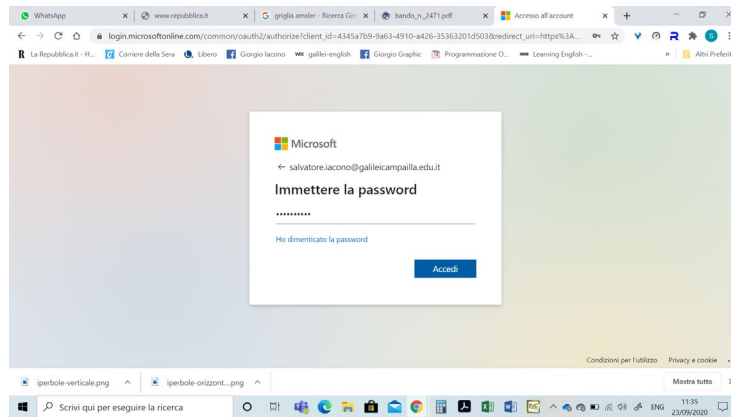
WhatsApp
www.repubblica.it
griglia amsler - Ricerca Goo
bando_n_2471.pdf
Accesso all'account

login.microsoftonline.com/common/oauth2/authorize?client_id=4345a7b9-9a63-4910-a426-35363201d503&redirect_uri=https%3A...

La Repubblica.it - H... Corriere della Sera Libero Giorgio Iacono galilei-english Giorgio Graphic Programmazione O... Learning English -... » Altri Preferiti

Microsoft
← salvatore.iacono@galileicampailla.edu.it
Immettere la password
••••••••••
Ho dimenticato la password
Accedi

Condizioni per l'utilizzo Privacy e cookie ...

iperbole-verticale.png
iperbole-orizzont....png
Mostra tutto

Scrivi qui per eseguire la ricerca
ENG 11:35 23/09/2020